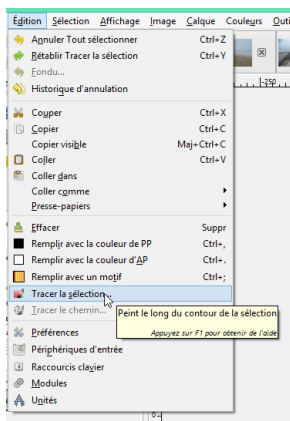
Édition Sélection Affichage Image Calque Couleurs Outi

Annuler Tout sélectionner Ctrl+Z
Rétablir Tracer la sélection Ctrl+Y
Fondu...
Historique d'annulation

Couper Ctrl+X
Copier Ctrl+C
Copier visible Maj+Ctrl+C
Coller Ctrl+V
Coller dans
Coller comme
Presse-papiers

Effacer Suppr
Remplir avec la couleur de PP Ctrl+,
Remplir avec la couleur d'AP Ctrl+.
Remplir avec un motif Ctrl+;

Tracer la sélection...
Tracer le chemin...
Peint le long du contour de la sélection
Appuyez sur F1 pour obtenir de l'aide

Préférences
Périphériques d'entrée
Raccourcis clavier
Modules
Unités

250